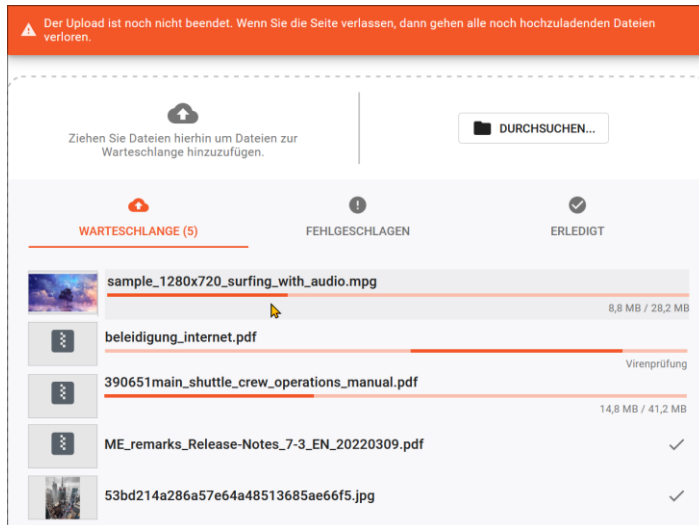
Der Upload ist noch nicht beendet. Wenn Sie die Seite verlassen, dann gehen alle noch hochzuladenden Dateien verloren.

Ziehen Sie Dateien hierhin um Dateien zur Warteschlange hinzuzufügen.

DURCHSUCHEN...

WARTESCHLANGE (5)

FEHLGESCHLAGEN

ERLEDIGT

sample_1280x720_surfing_with_audio.mpg

8,8 MB / 28,2 MB

beleidigung_internet.pdf

Virenprüfung

390651main_shuttle_crew_operations_manual.pdf

14,8 MB / 41,2 MB

ME_remarks_Release-Notes_7-3_EN_20220309.pdf

53bd214a286a57e64a48513685ae66f5.jpg